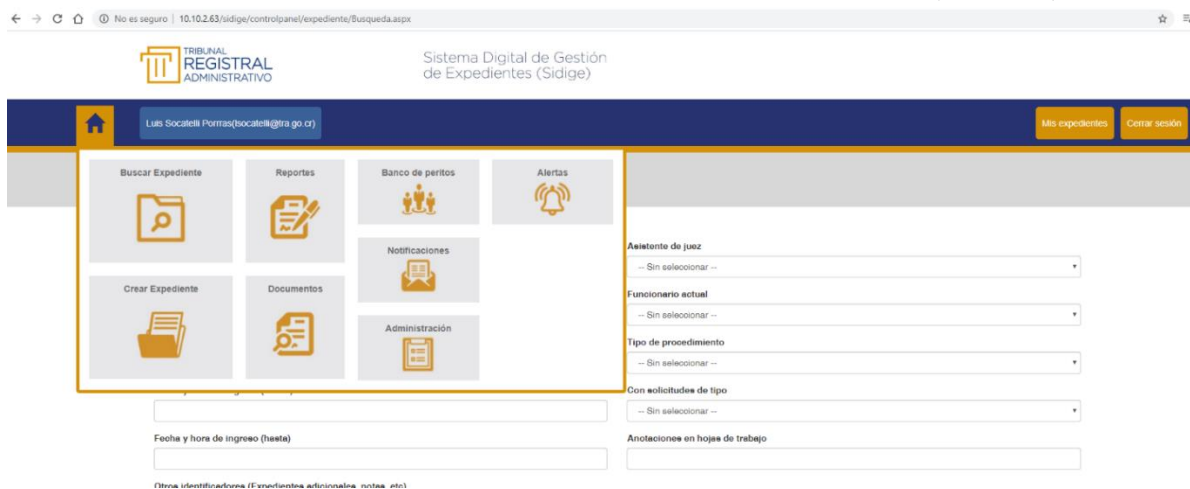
No es seguro | 10.10.2.63/sidige/controlpanel/expediente/Busqueda.aspx

TRIBUNAL REGISTRAL ADMINISTRATIVO

Sistema Digital de Gestión de Expedientes (Sidige)

Luis Socatelli Porras(lsocatelli@tra.go.cr)

Mis expedientes

Cerrar sesión

Buscar Expediente

Reportes

Banco de peritos

Alertas

Notificaciones

Crear Expediente

Documentos

Administración

Asistente de juez

-- Sin seleccionar --

Funcionario actual

-- Sin seleccionar --

Tipo de procedimiento

-- Sin seleccionar --

Con solicitudes de tipo

-- Sin seleccionar --

Fecha y hora de ingreso (hasta)

Anotaciones en hojas de trabajo

Otros identificadores (Expedientes adicionales, notas, etc)